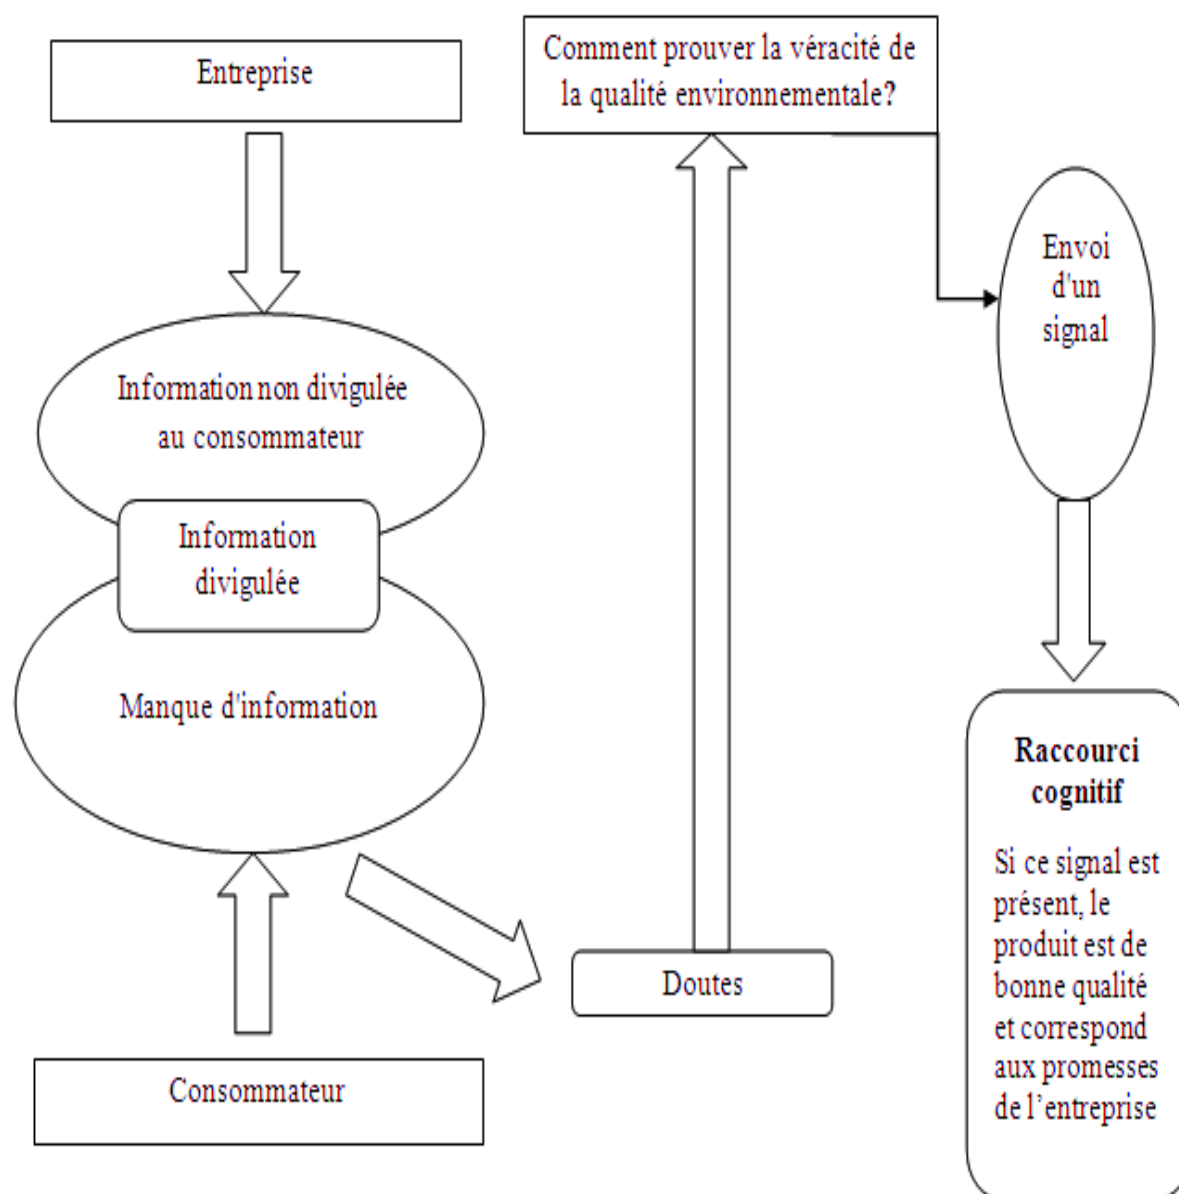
Entreprise

Information non divigulée au consommateur

Information divigulée

Manque d'information

Consommateur

Comment prouver la véracité de la qualité environnementale?

Doutes

Envoi d'un signal

**Raccourci cognitif**

Si ce signal est présent, le produit est de bonne qualité et correspond aux promesses de l'entreprise